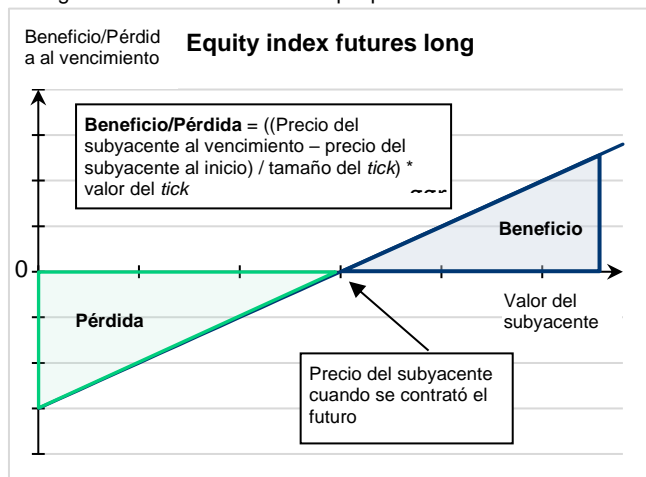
Beneficio/Pérdida al vencimiento

**Equity index futures long**

**Beneficio/Pérdida** = ((Precio del subyacente al vencimiento – precio del subyacente al inicio) / tamaño del *tick*) * valor del *tick*

**Beneficio**

0

**Pérdida**

Valor del subyacente

Precio del subyacente cuando se contrató el futuro